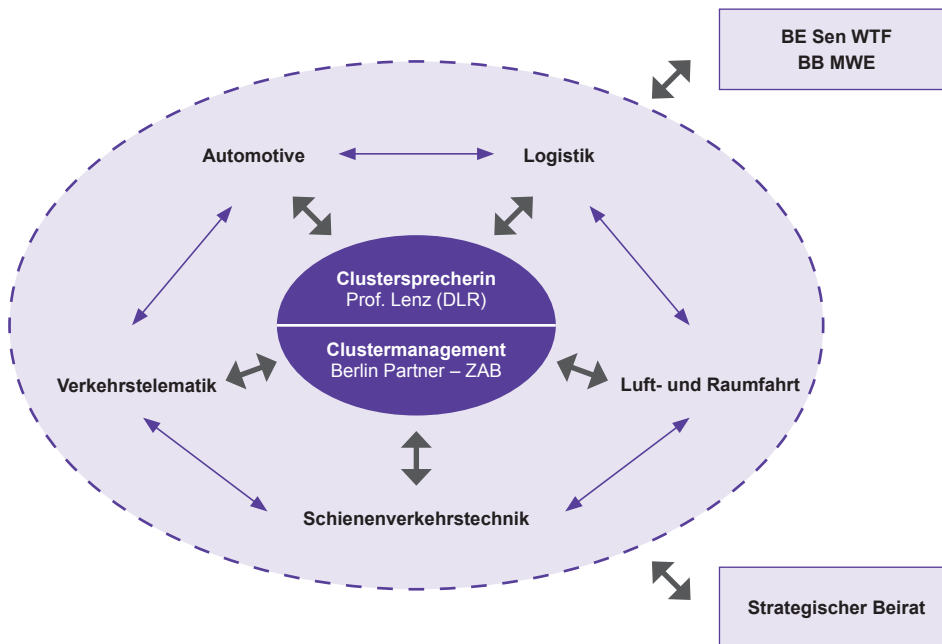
BE Sen WTF
BB MWE

Automotive

Logistik

Clustersprecherin
Prof. Lenz (DLR)

Clustermanagement
Berlin Partner – ZAB

Verkehrstelematik

Luft- und Raumfahrt

Schienenverkehrstechnik

Strategischer Beirat